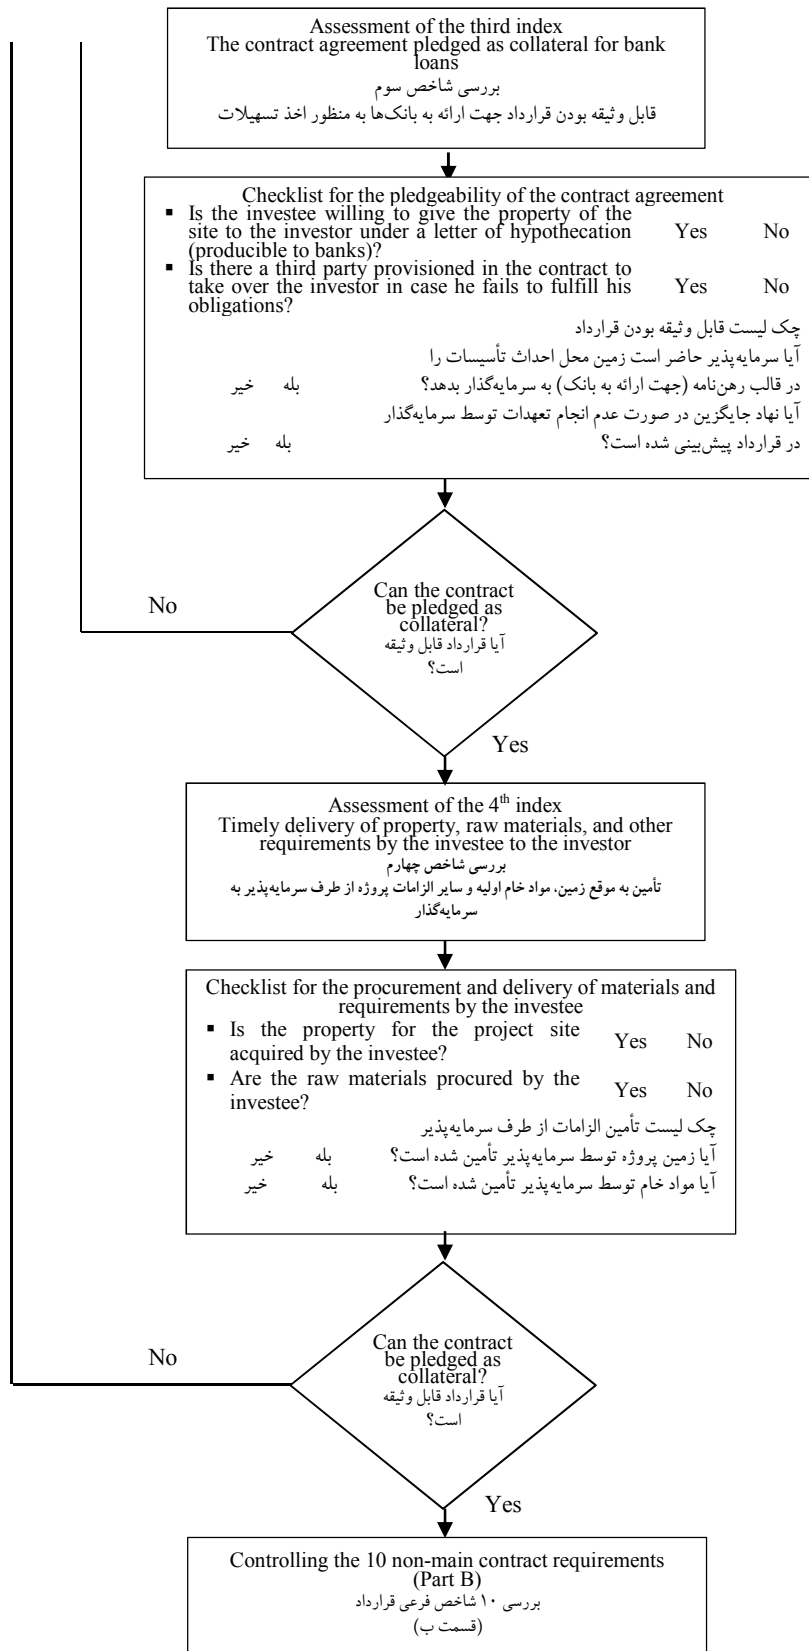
Assessment of the third index
The contract agreement pledged as collateral for bank loans
بررسی شاخص سوم
قابل وثیقه بودن قرارداد جهت ارائه به بانک‌ها به منظور اخذ تسهیلات

Checklist for the pledgeability of the contract agreement
- Is the investee willing to give the property of the site to the investor under a letter of hypothecation (producible to banks)? Yes No
- Is there a third party provisioned in the contract to take over the investor in case he fails to fulfill his obligations? Yes No

چک لیست قابل وثیقه بودن قرارداد
آیا سرمایه‌پذیر حاضر است زمین محل احداث تأسیسات را در قالب رهن‌نامه (جهت ارائه به بانک) به سرمایه‌گذار بدهد؟ بله خیر
آیا نهاد جایگزین در صورت عدم انجام تعهدات توسط سرمایه‌گذار در قرارداد پیش‌بینی شده است؟ بله خیر

Can the contract be pledged as collateral?
آیا قرارداد قابل وثیقه است؟

No

Yes

Assessment of the 4$^{th}$ index
Timely delivery of property, raw materials, and other requirements by the investee to the investor
بررسی شاخص چهارم
تأمین به موقع زمین، مواد خام اولیه و سایر الزامات پروژه از طرف سرمایه‌پذیر به سرمایه‌گذار

Checklist for the procurement and delivery of materials and requirements by the investee
- Is the property for the project site acquired by the investee? Yes No
- Are the raw materials procured by the investee? Yes No

چک لیست تأمین الزامات از طرف سرمایه‌پذیر
آیا زمین پروژه توسط سرمایه‌پذیر تأمین شده است؟ بله خیر
آیا مواد خام توسط سرمایه‌پذیر تأمین شده است؟ بله خیر

Can the contract be pledged as collateral?
آیا قرارداد قابل وثیقه است؟

No

Yes

Controlling the 10 non-main contract requirements (Part B)
بررسی ۱۰ شاخص فرعی قرارداد
(قسمت ب)